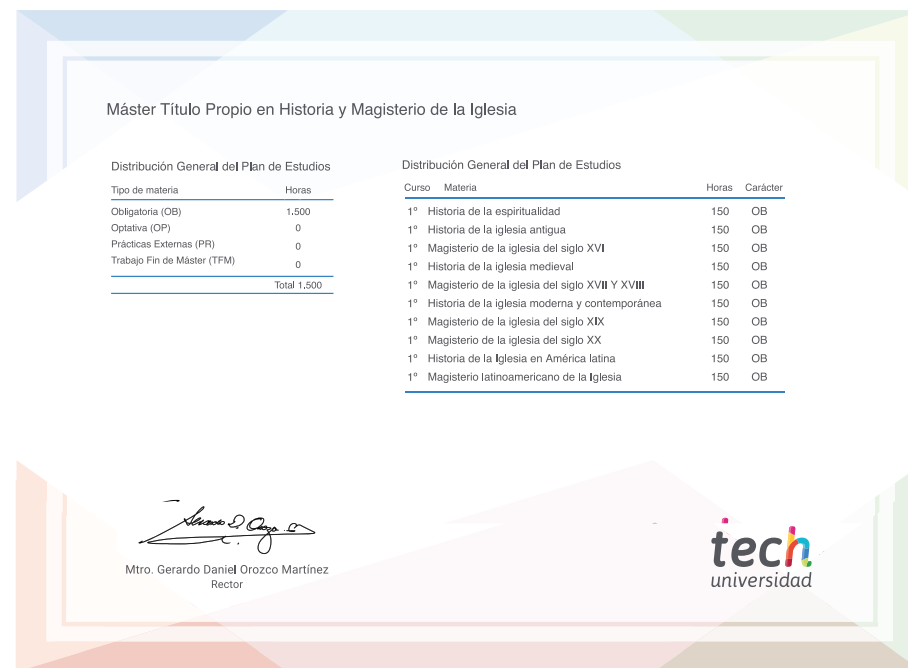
Máster Título Propio en Historia y Magisterio de la Iglesia

Distribución General del Plan de Estudios

| Tipo de materia | Horas |
|---|---|
| Obligatoria (OB) | 1.500 |
| Optativa (OP) | 0 |
| Prácticas Externas (PR) | 0 |
| Trabajo Fin de Máster (TFM) | 0 |
| | Total 1.500 |

Distribución General del Plan de Estudios

| Curso | Materia | Horas | Carácter |
|---|---|---|---|
| 1º | Historia de la espiritualidad | 150 | OB |
| 1º | Historia de la iglesia antigua | 150 | OB |
| 1º | Magisterio de la iglesia del siglo XVI | 150 | OB |
| 1º | Historia de la iglesia medieval | 150 | OB |
| 1º | Magisterio de la iglesia del siglo XVII Y XVIII | 150 | OB |
| 1º | Historia de la iglesia moderna y contemporánea | 150 | OB |
| 1º | Magisterio de la iglesia del siglo XIX | 150 | OB |
| 1º | Magisterio de la iglesia del siglo XX | 150 | OB |
| 1º | Historia de la Iglesia en América latina | 150 | OB |
| 1º | Magisterio latinoamericano de la Iglesia | 150 | OB |

Mtro. Gerardo Daniel Orozco Martínez
Rector

tech
universidad